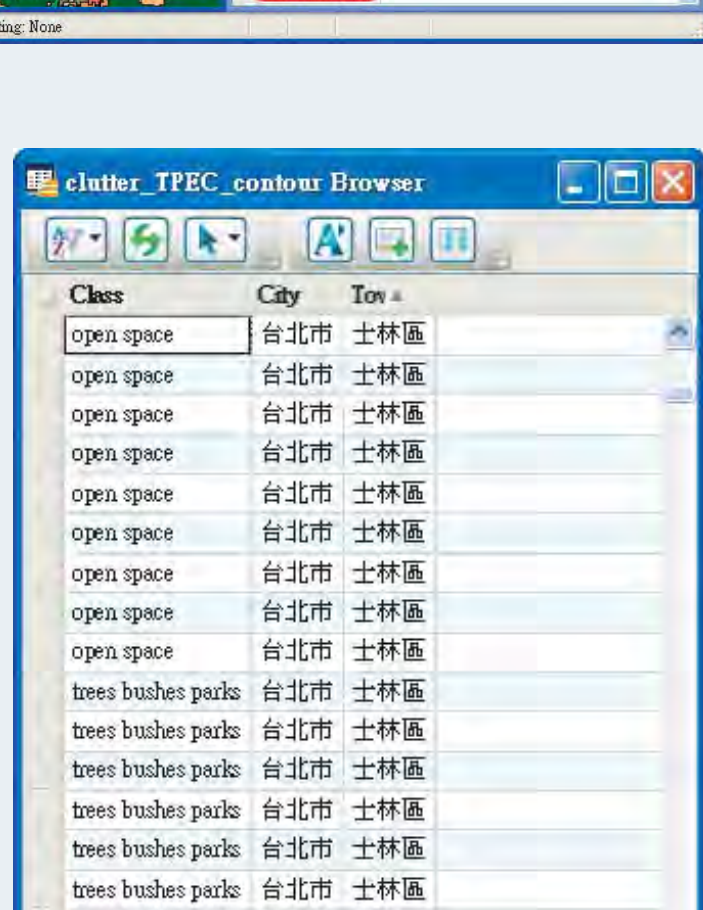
ing: None

clutter_TPEC_contour Browser

| Class | City | Tov |
|---|---|---|
| open space | 台北市 | 士林區 |
| open space | 台北市 | 士林區 |
| open space | 台北市 | 士林區 |
| open space | 台北市 | 士林區 |
| open space | 台北市 | 士林區 |
| open space | 台北市 | 士林區 |
| open space | 台北市 | 士林區 |
| open space | 台北市 | 士林區 |
| open space | 台北市 | 士林區 |
| trees bushes parks | 台北市 | 士林區 |
| trees bushes parks | 台北市 | 士林區 |
| trees bushes parks | 台北市 | 士林區 |
| trees bushes parks | 台北市 | 士林區 |
| trees bushes parks | 台北市 | 士林區 |
| trees bushes parks | 台北市 | 士林區 |